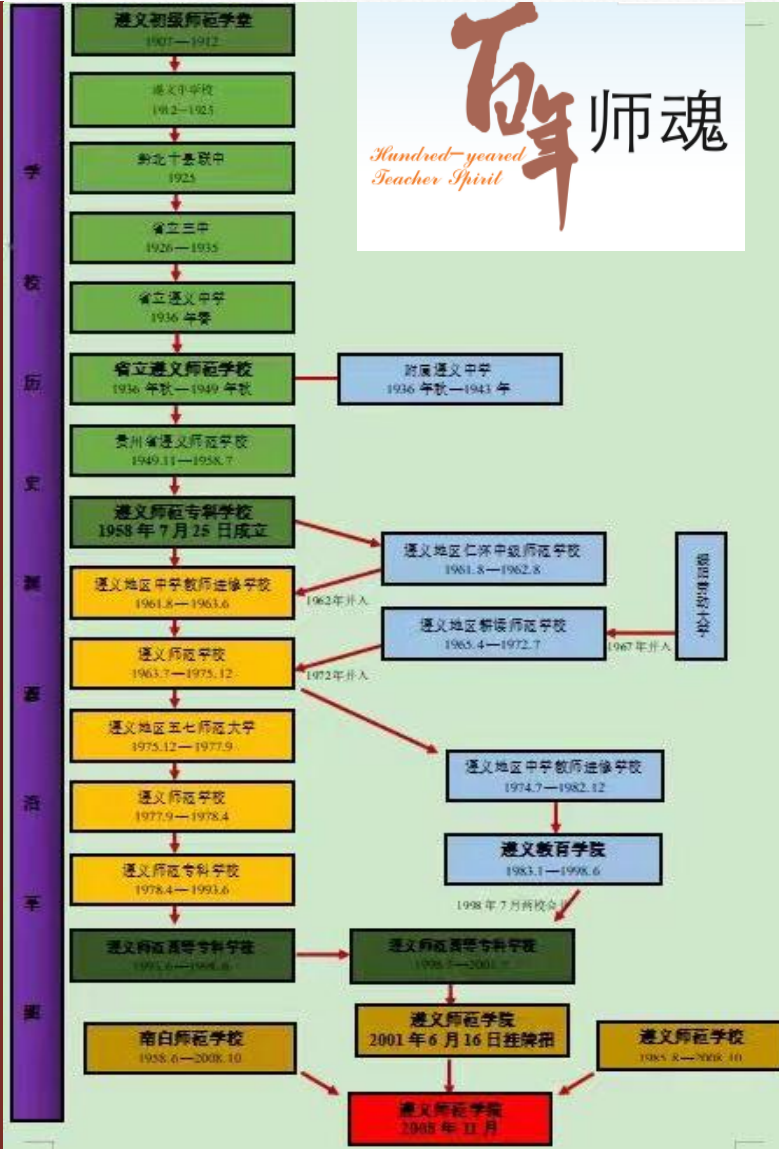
学校历史沿革图

遵义初级师范学堂
1907—1912

遵义中学校
1912—1925

黔北十县联中
1925

省立三中
1926—1935

省立遵义中学
1936 年春

省立遵义师范学校
1936 年秋—1949 年秋

附属遵义中学
1936 年秋—1943 年

贵州省遵义师范学校
1949.11—1958.7

遵义师范专科学校
1958 年 7 月 25 日成立

遵义地区仁怀中级师范学校
1961.8—1962.8

遵义地区中学教师进修学校
1961.8—1963.6

1962年并入

遵义地区湄潭师范学校
1965.4—1972.7

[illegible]

1967年并入

遵义师范学校
1963.7—1975.12

1972年并入

遵义地区五七师范大学
1975.12—1977.9

遵义地区中学教师进修学校
1974.7—1982.12

遵义师范学校
1977.9—1978.4

遵义教育学院
1983.1—1998.6

遵义师范专科学校
1978.4—1993.6

1998 年 7 月两校合并

遵义师范高等专科学校
1993.6—1998.6

遵义师范高等专科学校
1998.7—2001.7

遵义师范学院
2001 年 6 月 16 日挂牌招

南白师范学校
1958.6—2008.10

遵义师范学校
1985.8—2008.10

遵义师范学院
2008 年 11 月

百年师魂
Hundred-yeared Teacher Spirit